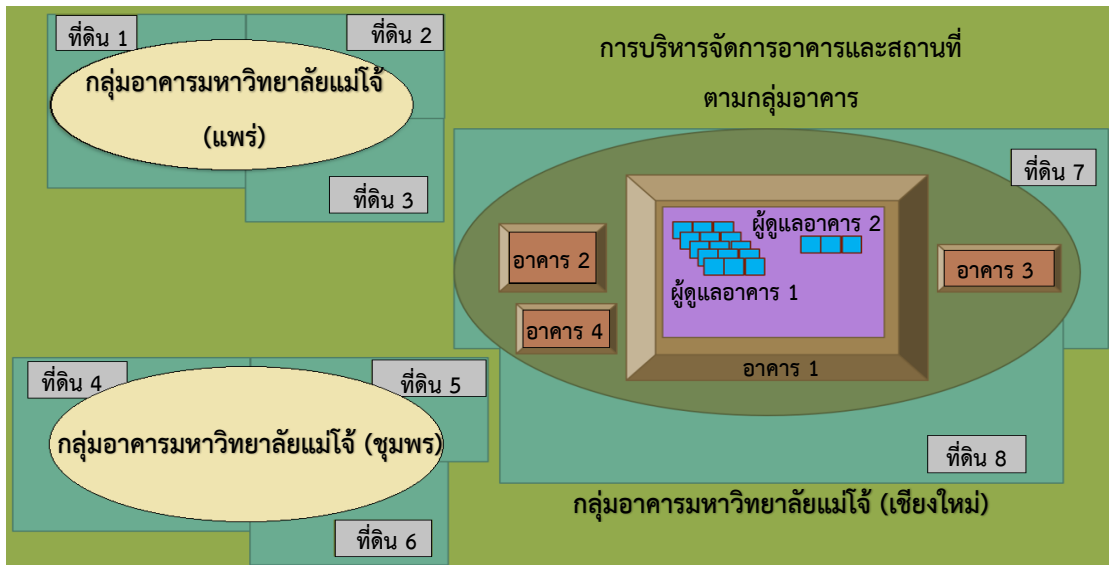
ที่ดิน 1

ที่ดิน 2

กลุ่มอาคารมหาวิทยาลัยแม่โจ้ (แพร่)

ที่ดิน 3

การบริหารจัดการอาคารและสถานที่ ตามกลุ่มอาคาร

ที่ดิน 7

ผู้ดูแลอาคาร 2

อาคาร 2

อาคาร 3

ผู้ดูแลอาคาร 1

อาคาร 4

อาคาร 1

ที่ดิน 4

ที่ดิน 5

กลุ่มอาคารมหาวิทยาลัยแม่โจ้ (ชุมพร)

ที่ดิน 8

ที่ดิน 6

กลุ่มอาคารมหาวิทยาลัยแม่โจ้ (เชียงใหม่)